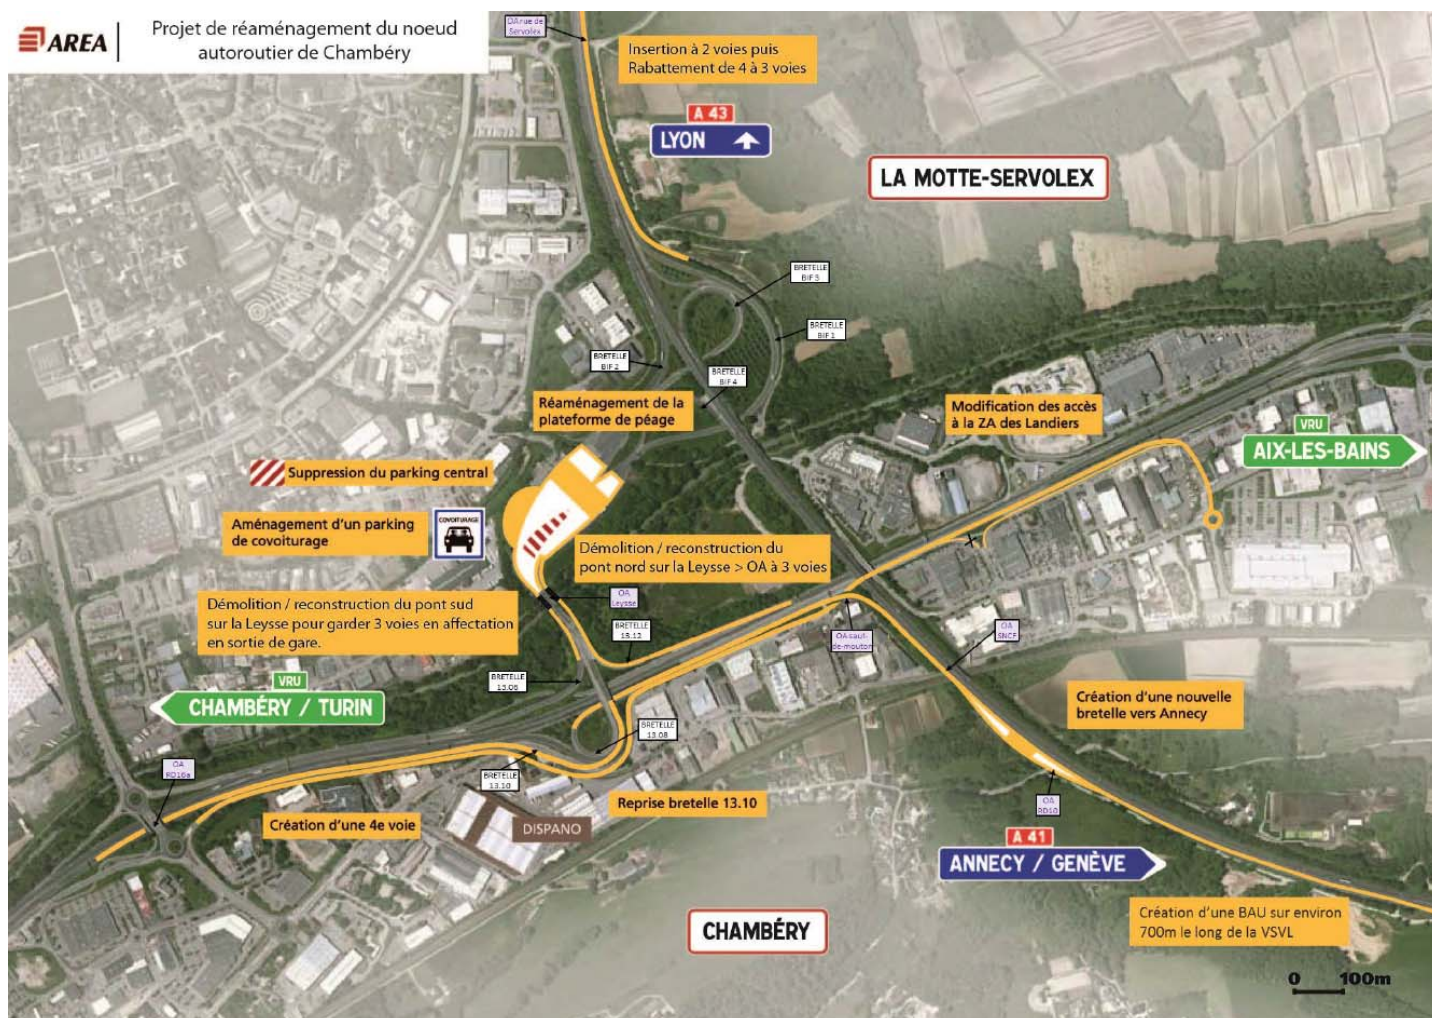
AREA

Projet de réaménagement du noeud autoroutier de Chambéry

OA rue de Servolex

Insertion à 2 voies puis Rabattement de 4 à 3 voies

A 43
LYON

LA MOTTE-SERVOLEX

BRETELLE BIF 3

BRETELLE BIF 1

BRETELLE BIF 2

BRETELLE BIF 4

Réaménagement de la plateforme de péage

Modification des accès à la ZA des Landiers

VRU
AIX-LES-BAINS

Suppression du parking central

Aménagement d'un parking de covoiturage

COVOITURAGE

Démolition / reconstruction du pont nord sur la Leysse > OA à 3 voies

OA Leysse

Démolition / reconstruction du pont sud sur la Leysse pour garder 3 voies en affectation en sortie de gare.

BRETELLE 13.12

OA saut-de-mouton

OA SNCF

BRETELLE 13.06

VRU
CHAMBÉRY / TURIN

BRETELLE 13.08

Création d'une nouvelle bretelle vers Annecy

OA RD16a

BRETELLE 13.10

Reprise bretelle 13.10

Création d'une 4e voie

DISPANO

OA RD10

A 41
ANNECY / GENÈVE

CHAMBÉRY

Création d'une BAU sur environ 700m le long de la VSVL

0 100m